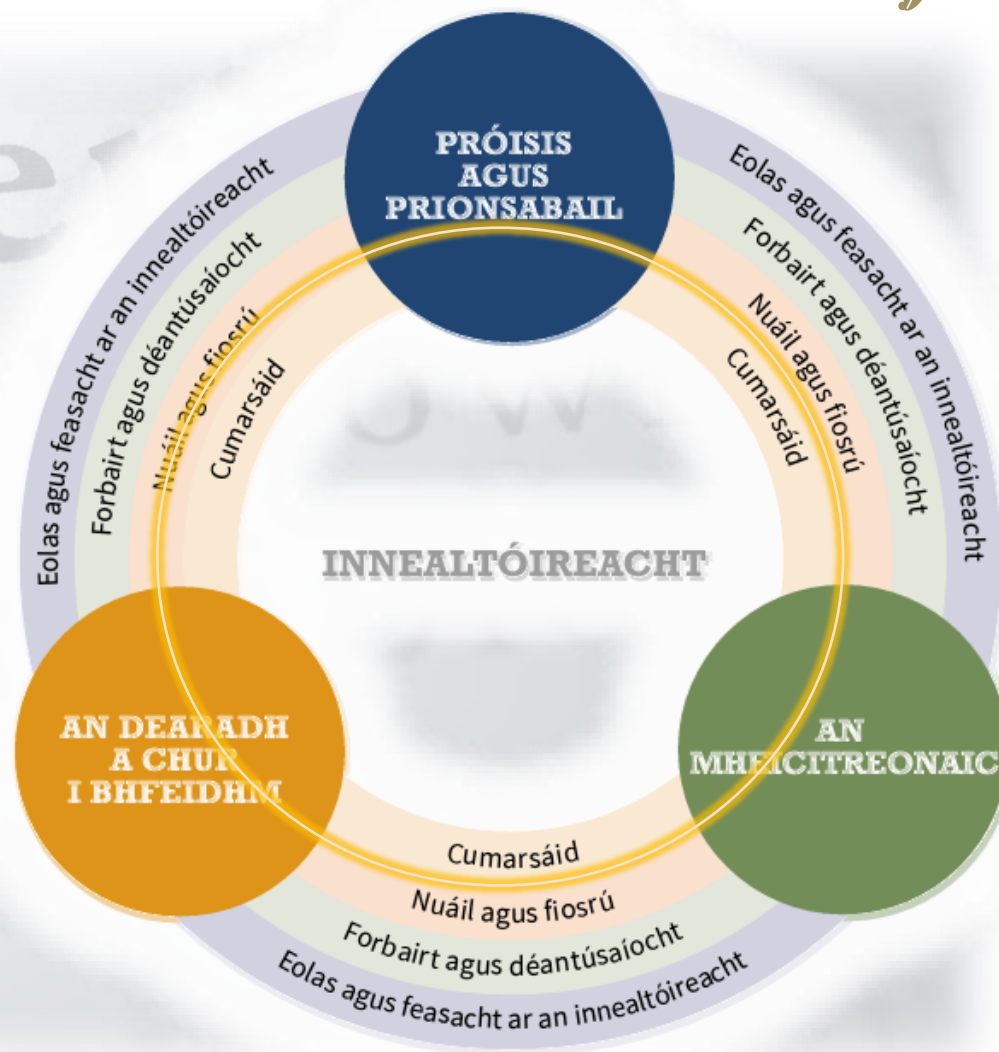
PRÓISIS AGUS PRIONSABAIL

Eolas agus feasacht ar an innealtóireacht
Forbairt agus déantúsaíocht
Nuáil agus fiosrú
Cumarsáid

Eolas agus feasacht ar an innealtóireacht
Forbairt agus déantúsaíocht
Nuáil agus fiosrú
Cumarsáid

INNEALTÓIREACHT

AN DEA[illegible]ADH A CHU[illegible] I BHFEIDH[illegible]

AN MH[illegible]CITREONAIC

Cumarsáid
Nuáil agus fiosrú
Forbairt agus déantúsaíocht
Eolas agus feasacht ar an innealtóireacht